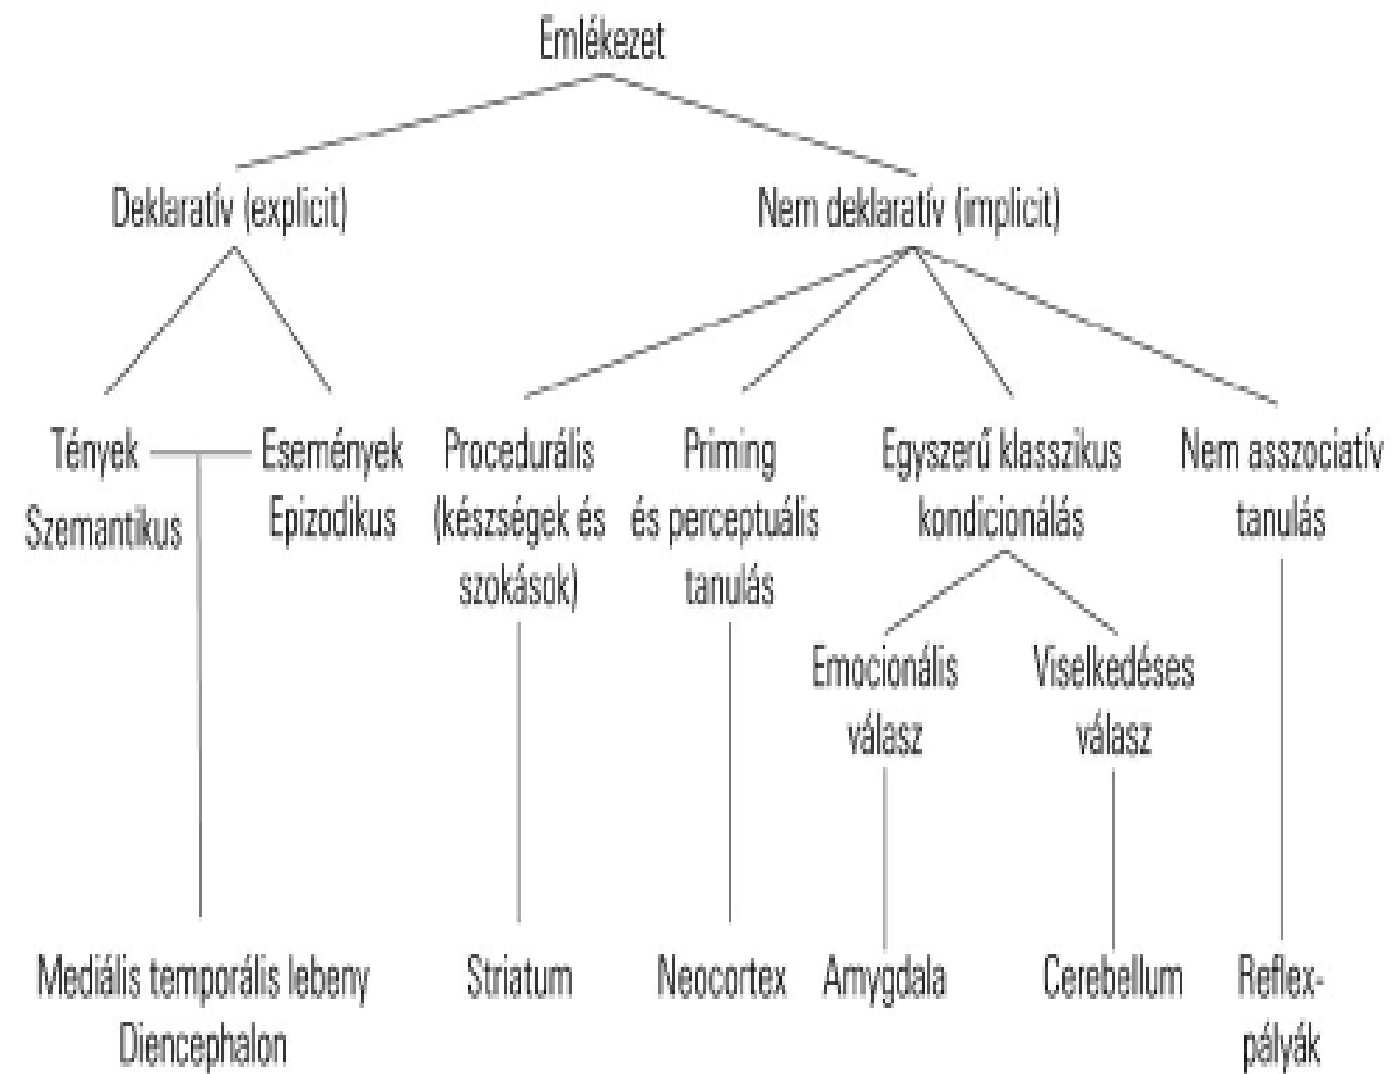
Emlékezet

Deklaratív (explicit)

Nem deklaratív (implicit)

Tények
Szemantikus

Események
Epizodikus

Procedurális
(készségek és szokások)

Priming
és perceptuális tanulás

Egyszerű klasszikus kondicionálás

Nem asszociatív tanulás

Emocionális válasz

Viselkedéses válasz

Mediális temporális lebeny
Diencephalon

Striatum

Neocortex

Amygdala

Cerebellum

Reflexpályák